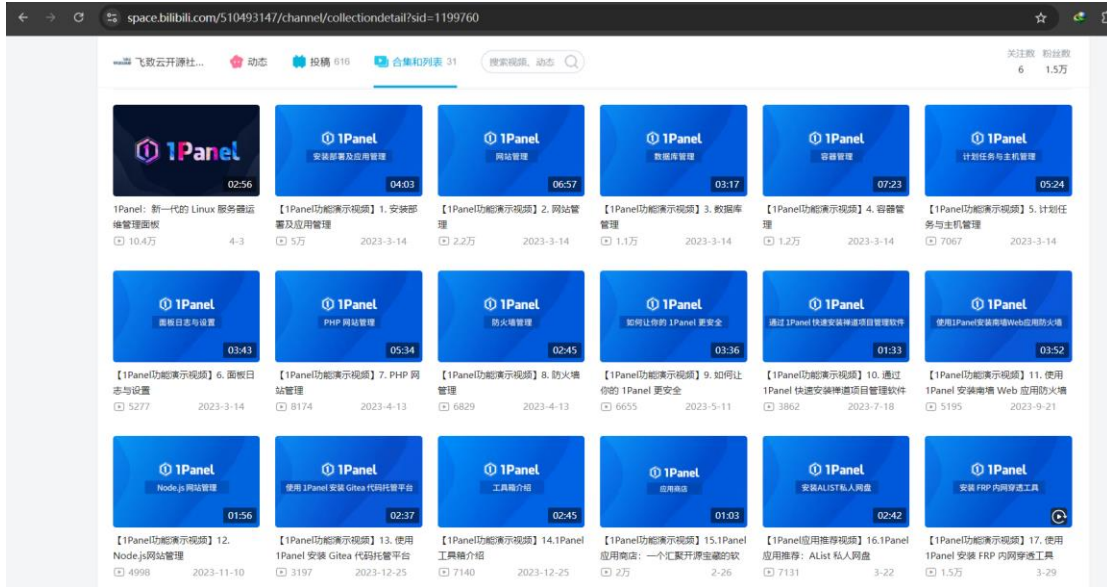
space.bilibili.com/510493147/channel/collectiondetail?sid=1199760

飞致云开源社... 动态 投稿 616 合集和列表 31 搜索视频、动态

关注数 粉丝数
6 1.5万

1Panel
02:56
1Panel：新一代的 Linux 服务器运维管理面板
10.4万 4-3

1Panel 安装部署及应用管理
04:03
【1Panel功能演示视频】1. 安装部署及应用管理
5万 2023-3-14

1Panel 网站管理
06:57
【1Panel功能演示视频】2. 网站管理
2.2万 2023-3-14

1Panel 数据库管理
03:17
【1Panel功能演示视频】3. 数据库管理
1.1万 2023-3-14

1Panel 容器管理
07:23
【1Panel功能演示视频】4. 容器管理
1.2万 2023-3-14

1Panel 计划任务与主机管理
05:24
【1Panel功能演示视频】5. 计划任务与主机管理
7067 2023-3-14

1Panel 面板日志与设置
03:43
【1Panel功能演示视频】6. 面板日志与设置
5277 2023-3-14

1Panel PHP 网站管理
05:34
【1Panel功能演示视频】7. PHP 网站管理
8174 2023-4-13

1Panel 防火墙管理
02:45
【1Panel功能演示视频】8. 防火墙管理
6829 2023-4-13

1Panel 如何让你的 1Panel 更安全
03:36
【1Panel功能演示视频】9. 如何让你的 1Panel 更安全
6655 2023-5-11

1Panel 通过 1Panel 快速安装禅道项目管理软件
01:33
【1Panel功能演示视频】10. 通过 1Panel 快速安装禅道项目管理软件
3862 2023-7-18

1Panel 使用1Panel安装南墙Web应用防火墙
03:52
【1Panel功能演示视频】11. 使用 1Panel 安装南墙 Web 应用防火墙
5195 2023-9-21

1Panel Node.js 网站管理
01:56
【1Panel功能演示视频】12. Node.js网站管理
4998 2023-11-10

1Panel 使用 1Panel 安装 Gitea 代码托管平台
02:37
【1Panel功能演示视频】13. 使用 1Panel 安装 Gitea 代码托管平台
3197 2023-12-25

1Panel 工具箱介绍
02:45
【1Panel功能演示视频】14.1Panel 工具箱介绍
7140 2023-12-25

1Panel 应用商店
01:03
【1Panel功能演示视频】15.1Panel 应用商店：一个汇聚开源宝藏的软
2万 2-26

1Panel 安装ALIST私人网盘
02:42
【1Panel应用推荐视频】16.1Panel 应用推荐：AList 私人网盘
7131 3-22

1Panel 安装 FRP 内网穿透工具
【1Panel功能演示视频】17. 使用 1Panel 安装 FRP 内网穿透工具
1.5万 3-29